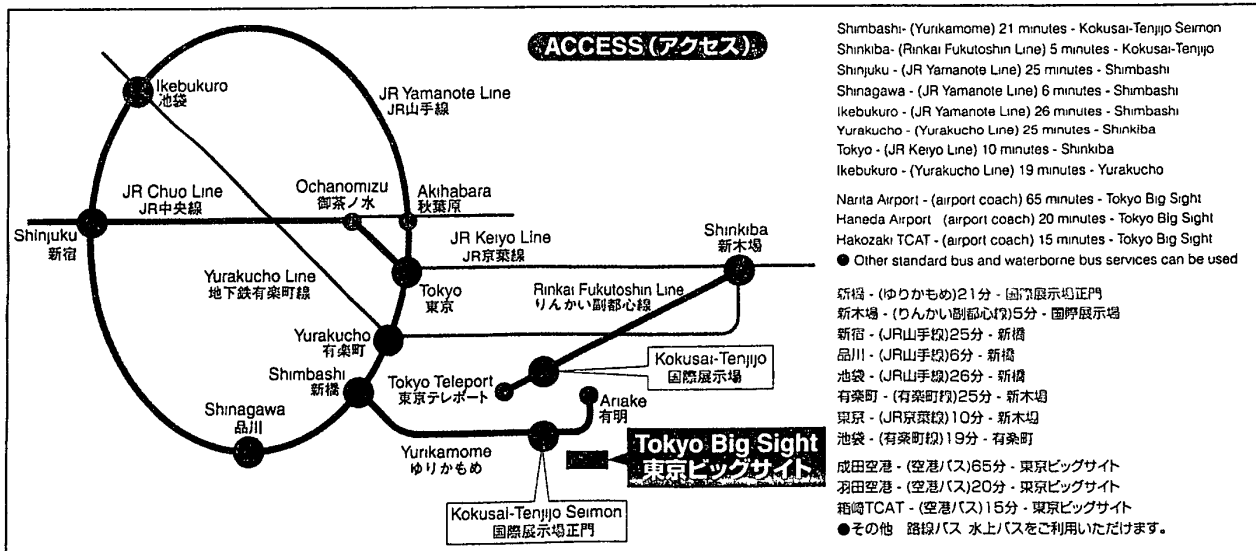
ACCESS (アクセス)

Ikebukuro
池袋

JR Yamanote Line
JR山手線

JR Chuo Line
JR中央線

Ochanomizu
御茶ノ水

Akihabara
秋葉原

Shinjuku
新宿

JR Keiyo Line
JR京葉線

Shinkiba
新木場

Yurakucho Line
地下鉄有楽町線

Tokyo
東京

Rinkai Fukutoshin Line
りんかい副都心線

Yurakucho
有楽町

Shimbashi
新橋

Kokusai-Tenjijo
国際展示場

Tokyo Teleport
東京テレポート

Shinagawa
品川

Ariake
有明

Yurikamome
ゆりかもめ

Tokyo Big Sight
東京ビッグサイト

Kokusai-Tenjijo Seimon
国際展示場正門

Shimbashi- (Yurikamome) 21 minutes - Kokusai-Tenjijo Seimon
Shinkiba- (Rinkai Fukutoshin Line) 5 minutes - Kokusai-Tenjijo
Shinjuku - (JR Yamanote Line) 25 minutes - Shimbashi
Shinagawa - (JR Yamanote Line) 6 minutes - Shimbashi
Ikebukuro - (JR Yamanote Line) 26 minutes - Shimbashi
Yurakucho - (Yurakucho Line) 25 minutes - Shinkiba
Tokyo - (JR Keiyo Line) 10 minutes - Shinkiba
Ikebukuro - (Yurakucho Line) 19 minutes - Yurakucho

Narita Airport - (airport coach) 65 minutes - Tokyo Big Sight
Haneda Airport (airport coach) 20 minutes - Tokyo Big Sight
Hakozaki TCAT - (airport coach) 15 minutes - Tokyo Big Sight
● Other standard bus and waterborne bus services can be used

新橋 - (ゆりかもめ)21分 - 国際展示場正門
新木場 - (りんかい副都心線)5分 - 国際展示場
新宿 - (JR山手線)25分 - 新橋
品川 - (JR山手線)6分 - 新橋
池袋 - (JR山手線)26分 - 新橋
有楽町 - (有楽町線)25分 - 新木場
東京 - (JR京葉線)10分 - 新木場
池袋 - (有楽町線)19分 - 有楽町

成田空港 - (空港バス)65分 - 東京ビッグサイト
羽田空港 - (空港バス)20分 - 東京ビッグサイト
箱崎TCAT - (空港バス)15分 - 東京ビッグサイト
●その他 路線バス 水上バスをご利用いただけます。